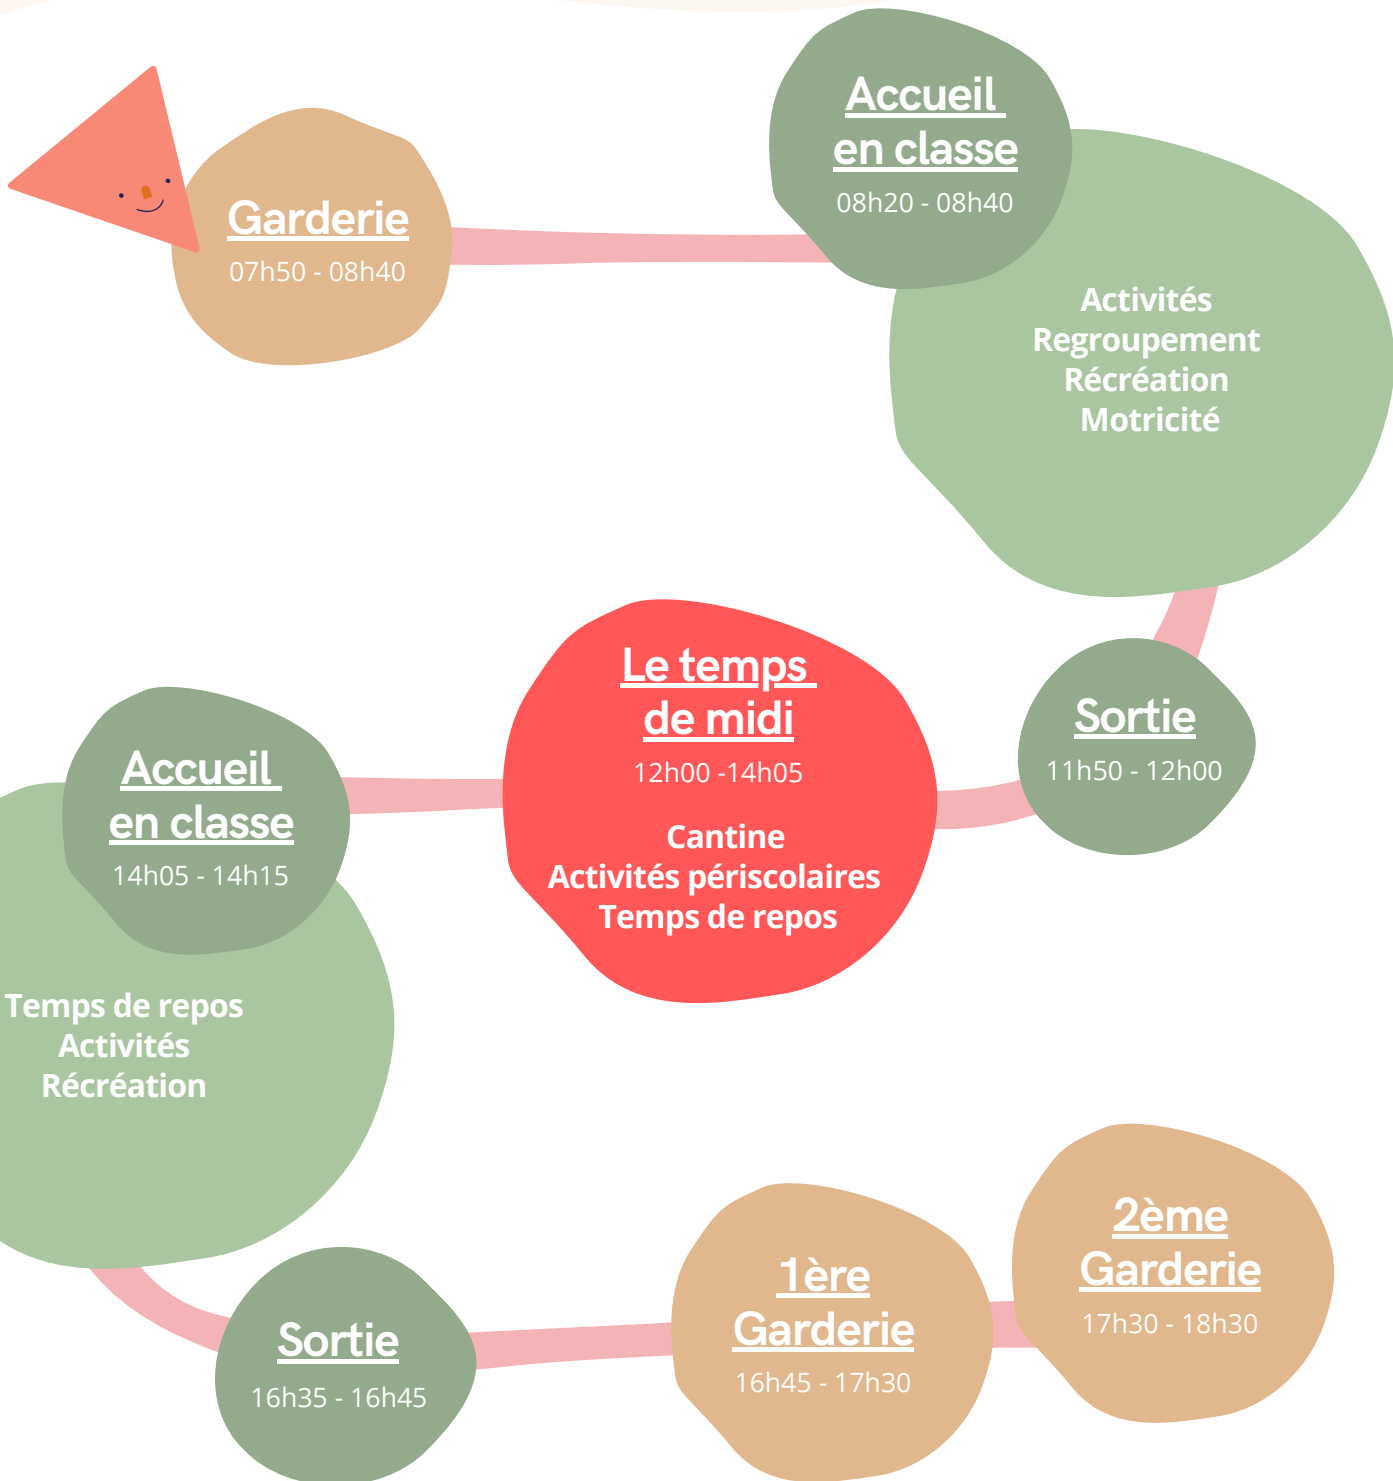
Garderie
07h50 - 08h40

Accueil en classe
08h20 - 08h40

Activités
Regroupement
Récréation
Motricité

Sortie
11h50 - 12h00

Le temps de midi
12h00 -14h05

Cantine
Activités périscolaires
Temps de repos

Accueil en classe
14h05 - 14h15

Temps de repos
Activités
Récréation

Sortie
16h35 - 16h45

1ère Garderie
16h45 - 17h30

2ème Garderie
17h30 - 18h30